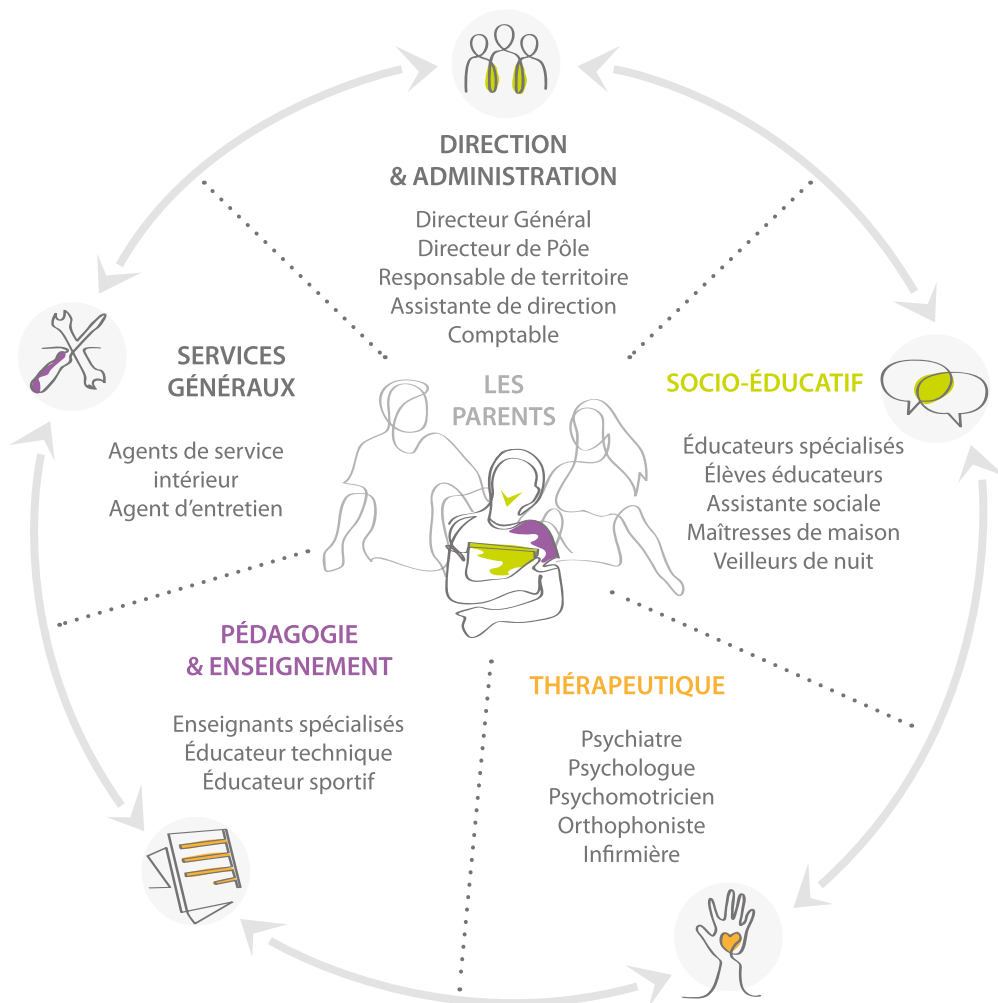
DIRECTION
& ADMINISTRATION

Directeur Général
Directeur de Pôle
Responsable de territoire
Assistante de direction
Comptable

SERVICES
GÉNÉRAUX

Agents de service
intérieur
Agent d'entretien

LES
PARENTS

SOCIO-ÉDUCATIF

Éducateurs spécialisés
Élèves éducateurs
Assistante sociale
Maîtresses de maison
Veilleurs de nuit

PÉDAGOGIE
& ENSEIGNEMENT

Enseignants spécialisés
Éducateur technique
Éducateur sportif

THÉRAPEUTIQUE

Psychiatre
Psychologue
Psychomotricien
Orthophoniste
Infirmière